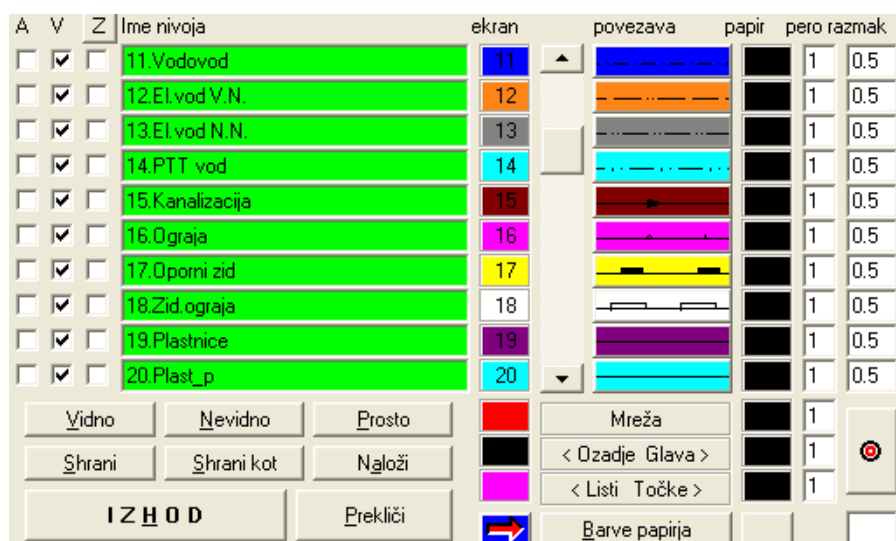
| A | V | Z | Ime nivoja | ekran | povezava | papir | pero | razmak |
|---|---|---|---|---|---|---|---|---|
| | | | 11.Vodovod | 11 | | | 1 | 0.5 |
| | | | 12.El.vod V.N. | 12 | | | 1 | 0.5 |
| | | | 13.El.vod N.N. | 13 | | | 1 | 0.5 |
| | | | 14.PTT vod | 14 | | | 1 | 0.5 |
| | | | 15.Kanalizacija | 15 | | | 1 | 0.5 |
| | | | 16.Ograja | 16 | | | 1 | 0.5 |
| | | | 17.Oporni zid | 17 | | | 1 | 0.5 |
| | | | 18.Zid.ograja | 18 | | | 1 | 0.5 |
| | | | 19.Plastnice | 19 | | | 1 | 0.5 |
| | | | 20.Plast_p | 20 | | | 1 | 0.5 |

Vidno Nevidno Prosto

Shrani Shrani kot Naloži

IZHOD Prekliči

Mreža 1

< Ozadje Glava > 1

< Listi Točke > 1

Barve papirja